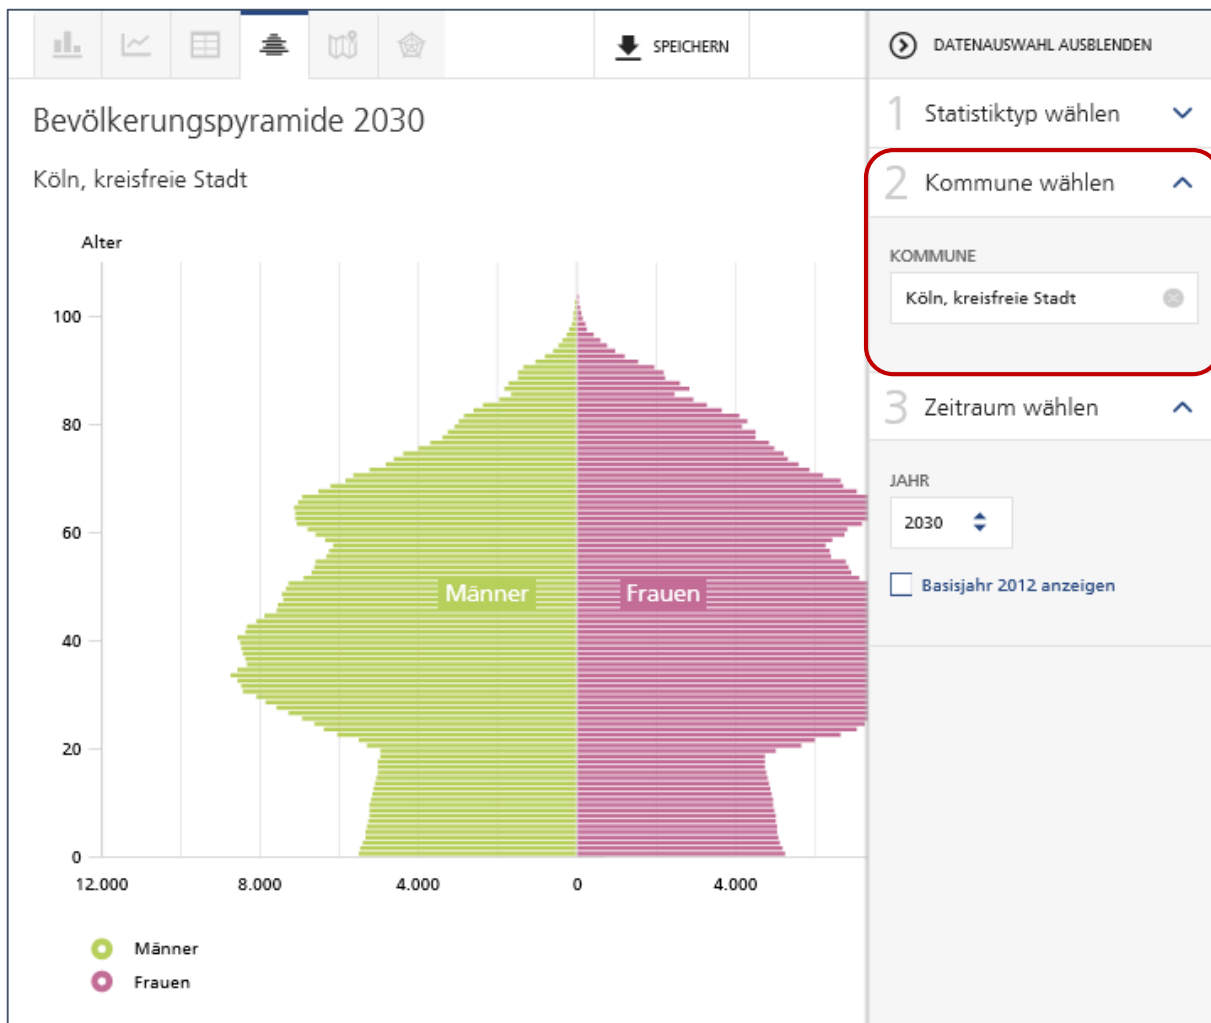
SPEICHERN

Bevölkerungspyramide 2030

Köln, kreisfreie Stadt

Alter

100
80
60
40
20
0

Männer
Frauen

12.000 8.000 4.000 0 4.000

Männer
Frauen

DATENAUSWAHL AUSBLENDEN

1 Statistiktyp wählen

2 Kommune wählen

KOMMUNE

Köln, kreisfreie Stadt

3 Zeitraum wählen

JAHR

2030

Basisjahr 2012 anzeigen